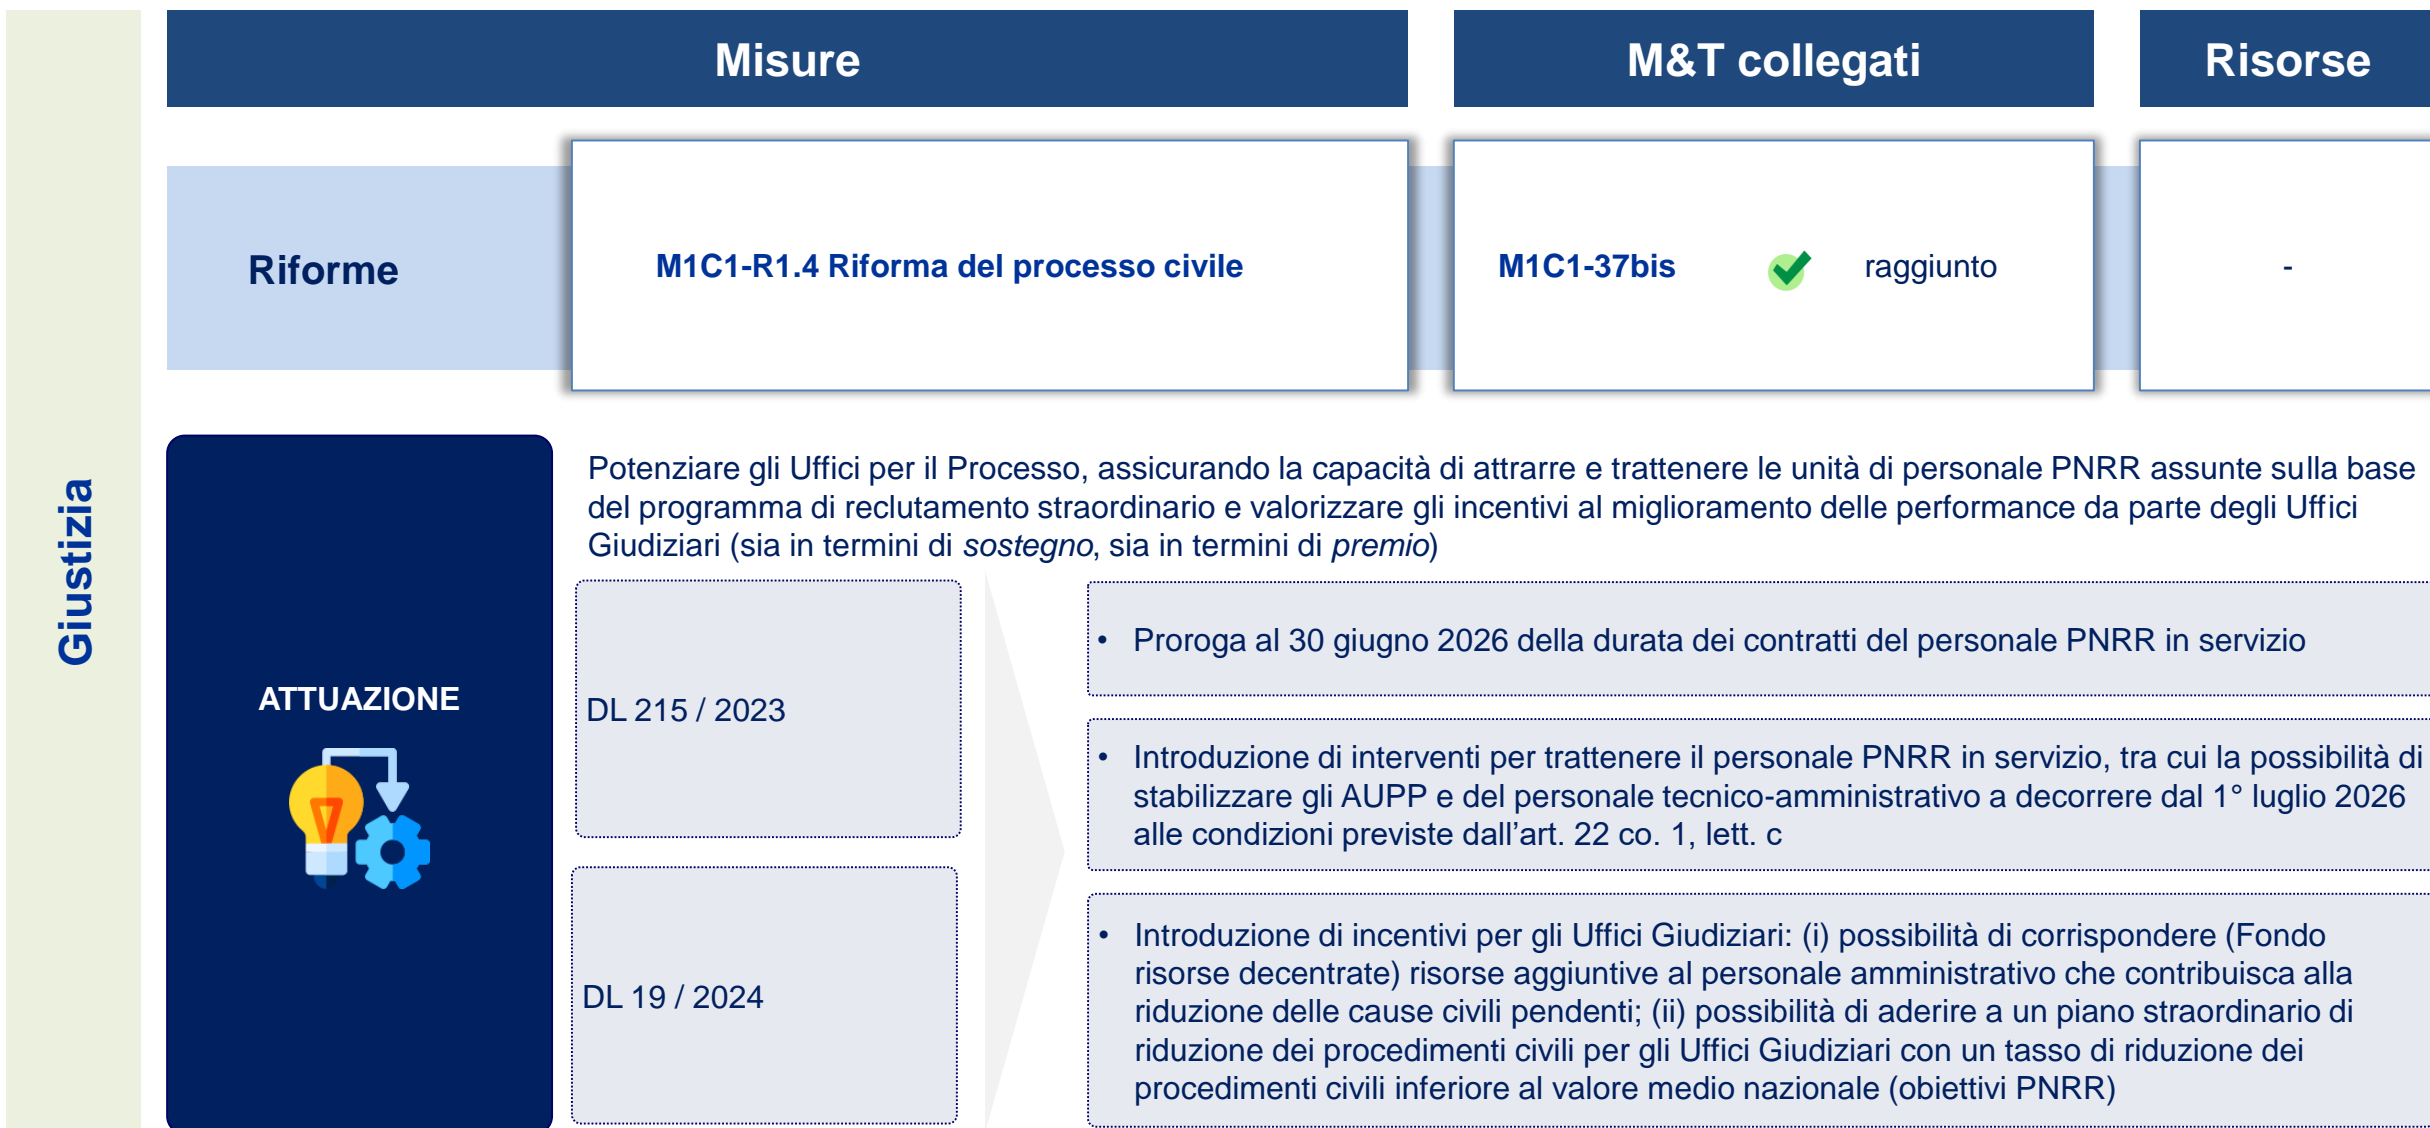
Giustizia

| | Misure | M&T collegati | Risorse |
|---|---|---|---|
| Riforme | M1C1-R1.4 Riforma del processo civile | M1C1-37bis raggiunto | - |

ATTUAZIONE

Potenziare gli Uffici per il Processo, assicurando la capacità di attrarre e trattenere le unità di personale PNRR assunte sulla base del programma di reclutamento straordinario e valorizzare gli incentivi al miglioramento delle performance da parte degli Uffici Giudiziari (sia in termini di *sostegno*, sia in termini di *premio*)

DL 215 / 2023

DL 19 / 2024

• Proroga al 30 giugno 2026 della durata dei contratti del personale PNRR in servizio

• Introduzione di interventi per trattenere il personale PNRR in servizio, tra cui la possibilità di stabilizzare gli AUPP e del personale tecnico-amministrativo a decorrere dal 1° luglio 2026 alle condizioni previste dall'art. 22 co. 1, lett. c

• Introduzione di incentivi per gli Uffici Giudiziari: (i) possibilità di corrispondere (Fondo risorse decentrate) risorse aggiuntive al personale amministrativo che contribuisca alla riduzione delle cause civili pendenti; (ii) possibilità di aderire a un piano straordinario di riduzione dei procedimenti civili per gli Uffici Giudiziari con un tasso di riduzione dei procedimenti civili inferiore al valore medio nazionale (obiettivi PNRR)